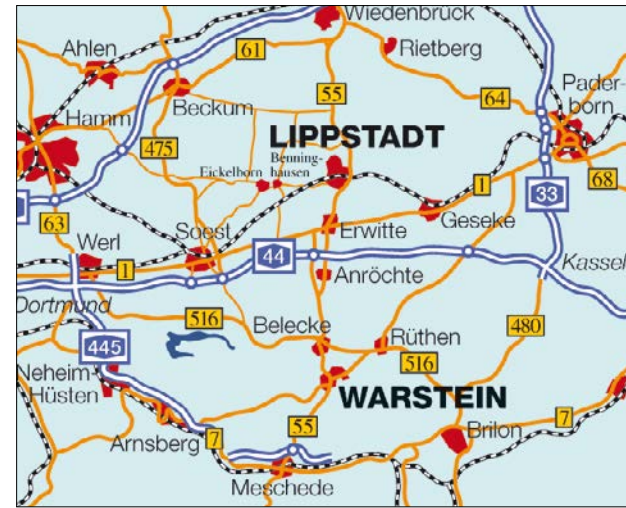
Wiedenbrück
Ahlen
61
Rietberg
Paderborn
Hamm
Beckum
55
64
LIPPSTADT
475
Benninghausen
Eickelborn
68
1
33
63
Geseke
Werl
Soest
Erwitte
44
Kassel
1
Anröchte
Dortmund
516
Belecke
480
Rüthen
445
516
Neheim-Hüsten
WARSTEIN
7
Arnsberg
7
55
Brilon
Meschede